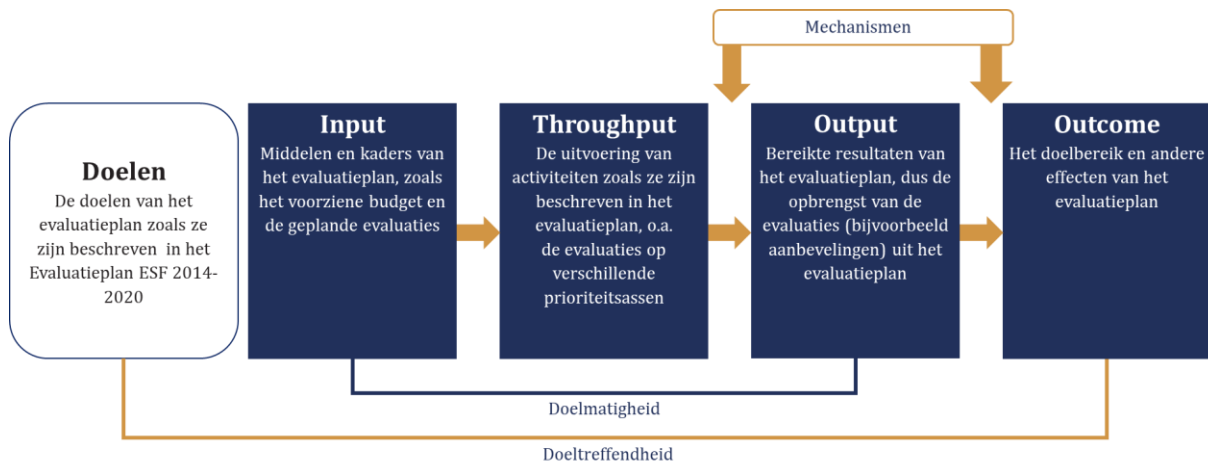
Mechanismen

Doelen
De doelen van het evaluatieplan zoals ze zijn beschreven in het Evaluatieplan ESF 2014-2020

Input
Middelen en kaders van het evaluatieplan, zoals het voorziene budget en de geplande evaluaties

Throughput
De uitvoering van activiteiten zoals ze zijn beschreven in het evaluatieplan, o.a. de evaluaties op verschillende prioriteitsassen

Output
Bereikte resultaten van het evaluatieplan, dus de opbrengst van de evaluaties (bijvoorbeeld aanbevelingen) uit het evaluatieplan

Outcome
Het doelbereik en andere effecten van het evaluatieplan

Doelmatigheid

Doeltreffendheid